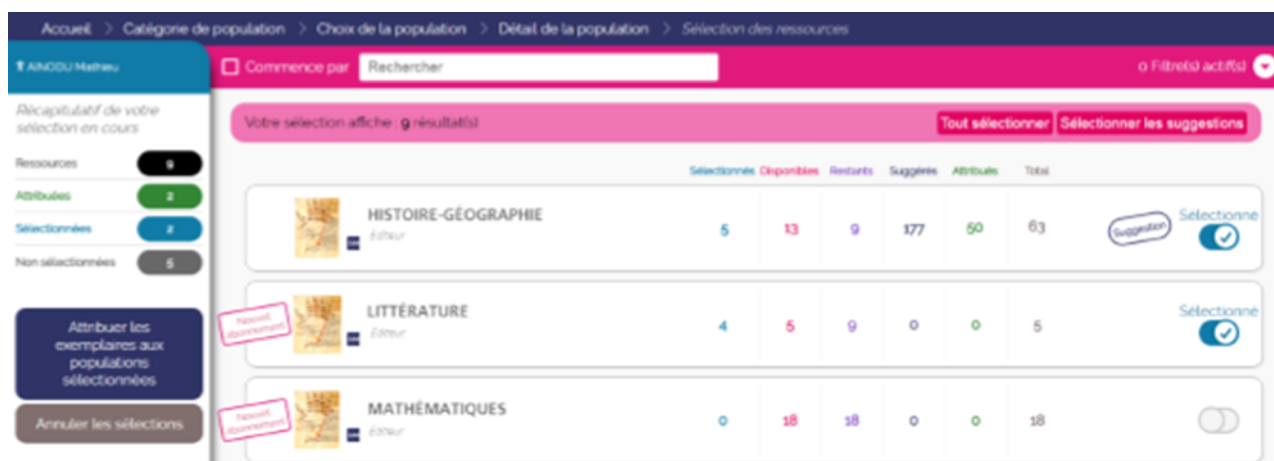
Accueil > Catégorie de population > Choix de la population > Détail de la population > Sélection des ressources

AINODU Mathieu

Récapitulatif de votre sélection en cours

Ressources 9
Attribuées 2
Sélectionnées 2
Non sélectionnées 5

Attribuer les exemplaires aux populations sélectionnées

Annuler les sélections

Commence par | Rechercher

0 Filtre(s) actif(s)

Votre sélection affiche : 9 résultat(s)

Tout sélectionner | Sélectionner les suggestions

| | Sélectionnés | Disponibles | Restants | Suggérés | Attribués | Total | |
|---|---|---|---|---|---|---|---|
| HISTOIRE-GÉOGRAPHIE Éditeur | 5 | 13 | 9 | 177 | 50 | 63 | Suggestion Sélectionné |
| Nouvel abonnement LITTÉRATURE Éditeur | 4 | 5 | 9 | 0 | 0 | 5 | Sélectionné |
| Nouvel abonnement MATHÉMATIQUES Éditeur | 0 | 18 | 18 | 0 | 0 | 18 | |